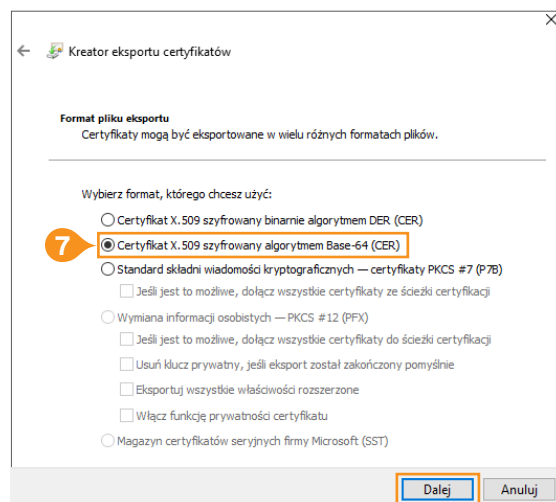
Kreator eksportu certyfikatów

Format pliku eksportu
Certyfikaty mogą być eksportowane w wielu różnych formatach plików.

Wybierz format, którego chcesz użyć:

Certyfikat X.509 szyfrowany binarnie algorytmem DER (CER)

7

Certyfikat X.509 szyfrowany algorytmem Base-64 (CER)

Standard składni wiadomości kryptograficznych — certyfikaty PKCS #7 (P7B)

Jeśli jest to możliwe, dołącz wszystkie certyfikaty ze ścieżki certyfikacji

Wymiana informacji osobistych — PKCS #12 (PFX)

Jeśli jest to możliwe, dołącz wszystkie certyfikaty do ścieżki certyfikacji

Usuń klucz prywatny, jeśli eksport został zakończony pomyślnie

Eksportuj wszystkie właściwości rozszerzone

Włącz funkcję prywatności certyfikatu

Magazyn certyfikatów seryjnych firmy Microsoft (SST)

Dalej

Anuluj